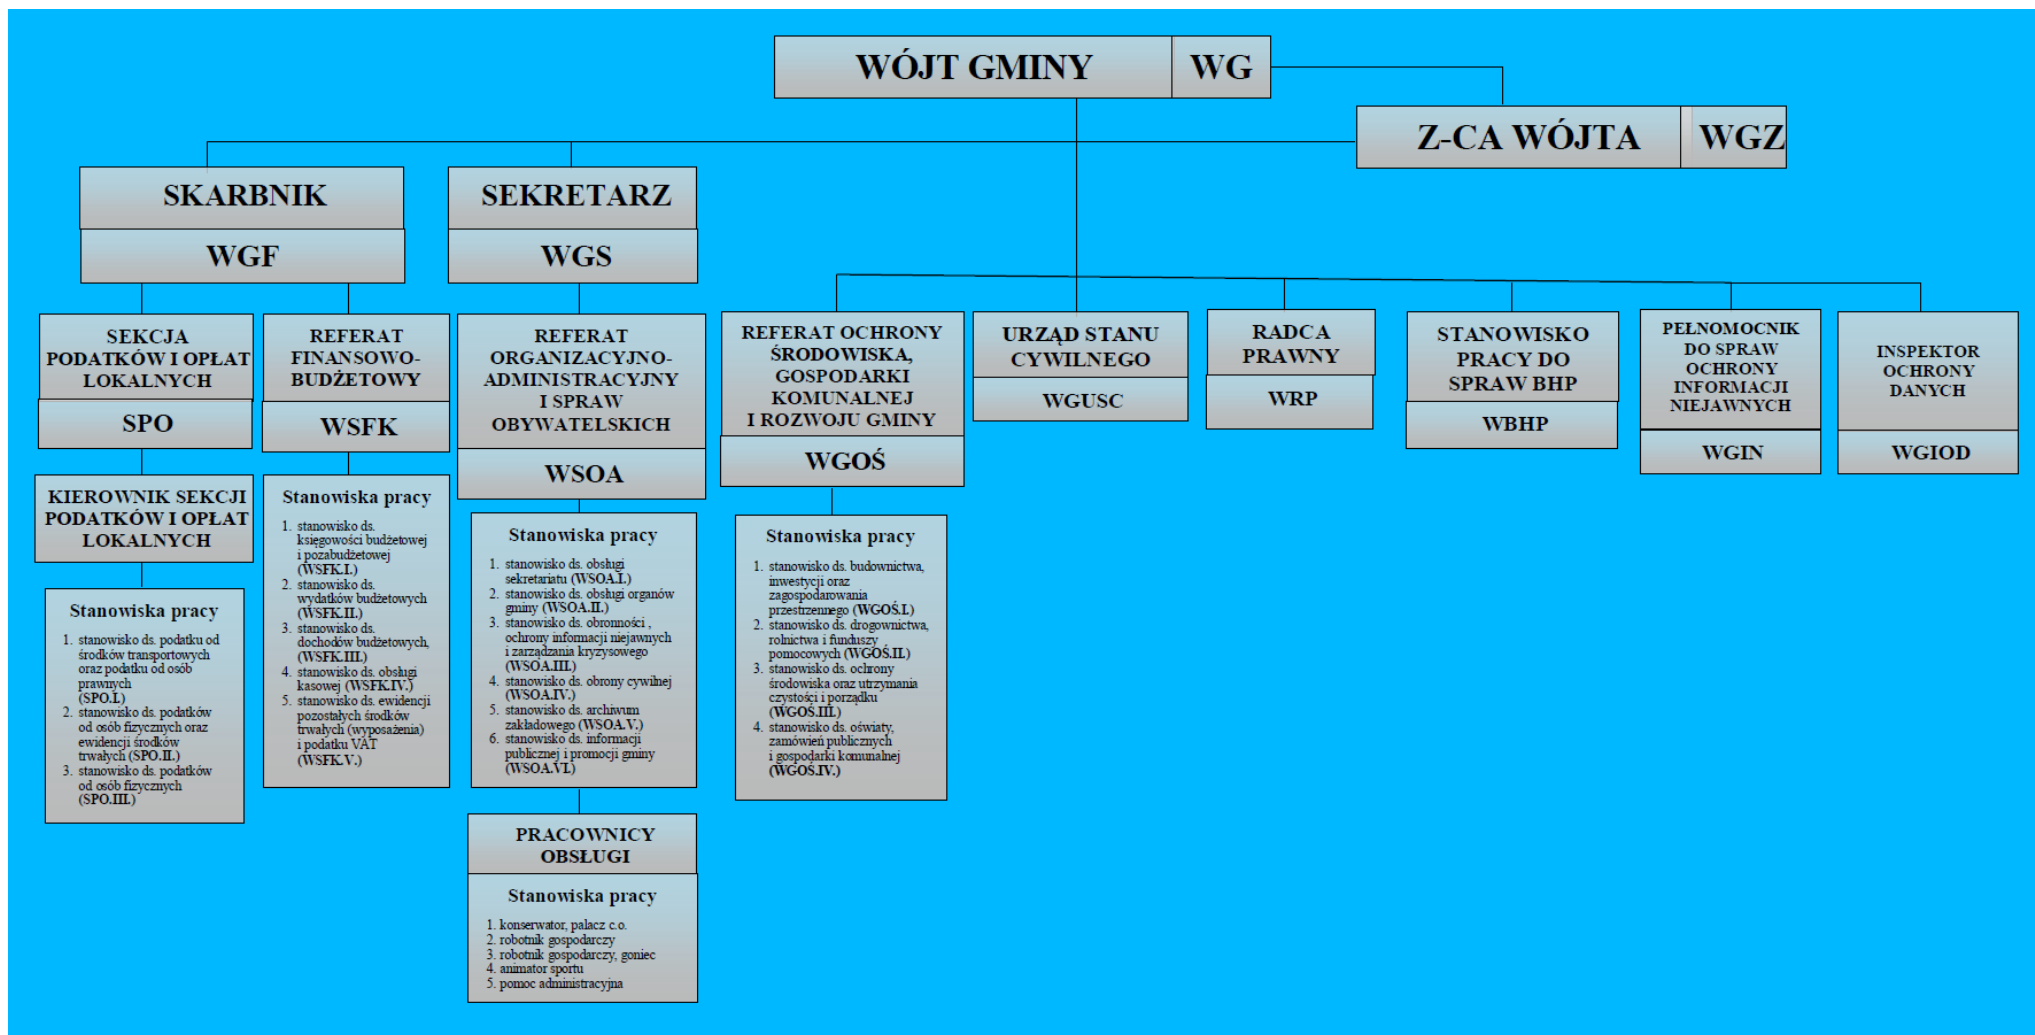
WÓJT GMINY | WG

Z-CA WÓJTA | WGZ

SKARBNIK
WGF

SEKRETARZ
WGS

SEKCJA PODATKÓW I OPŁAT LOKALNYCH
SPO

KIEROWNIK SEKCJI PODATKÓW I OPŁAT LOKALNYCH

Stanowiska pracy
1. stanowisko ds. podatku od środków transportowych oraz podatku od osób prawnych (SPO.I.)
2. stanowisko ds. podatków od osób fizycznych oraz ewidencji środków trwałych (SPO.II.)
3. stanowisko ds. podatków od osób fizycznych (SPO.III.)

REFERAT FINANSOWO-BUDŻETOWY
WSFK

Stanowiska pracy
1. stanowisko ds. księgowości budżetowej i pozabudżetowej (WSFK.I.)
2. stanowisko ds. wydatków budżetowych (WSFK.II.)
3. stanowisko ds. dochodów budżetowych, (WSFK.III.)
4. stanowisko ds. obsługi kasowej (WSFK.IV.)
5. stanowisko ds. ewidencji pozostałych środków trwałych (wyposażenia) i podatku VAT (WSFK.V.)

REFERAT ORGANIZACYJNO-ADMINISTRACYJNY I SPRAW OBYWATELSKICH
WSOA

Stanowiska pracy
1. stanowisko ds. obsługi sekretariatu (WSOA.I.)
2. stanowisko ds. obsługi organów gminy (WSOA.II.)
3. stanowisko ds. obronności , ochrony informacji niejawnych i zarządzania kryzysowego (WSOA.III.)
4. stanowisko ds. obrony cywilnej (WSOA.IV.)
5. stanowisko ds. archiwum zakładowego (WSOA.V.)
6. stanowisko ds. informacji publicznej i promocji gminy (WSOA.VI.)

PRACOWNICY OBSŁUGI

Stanowiska pracy
1. konserwator, palacz c.o.
2. robotnik gospodarczy
3. robotnik gospodarczy, goniec
4. animator sportu
5. pomoc administracyjna

REFERAT OCHRONY ŚRODOWISKA, GOSPODARKI KOMUNALNEJ I ROZWOJU GMINY
WGOŚ

Stanowiska pracy
1. stanowisko ds. budownictwa, inwestycji oraz zagospodarowania przestrzennego (WGOŚ.I.)
2. stanowisko ds. drogownictwa, rolnictwa i funduszy pomocowych (WGOŚ.II.)
3. stanowisko ds. ochrony środowiska oraz utrzymania czystości i porządku (WGOŚ.III.)
4. stanowisko ds. oświaty, zamówień publicznych i gospodarki komunalnej (WGOŚ.IV.)

URZĄD STANU CYWILNEGO
WGUSC

RADCA PRAWNY
WRP

STANOWISKO PRACY DO SPRAW BHP
WBHP

PEŁNOMOCNIK DO SPRAW OCHRONY INFORMACJI NIEJAWNYCH
WGIN

INSPEKTOR OCHRONY DANYCH
WGIOD